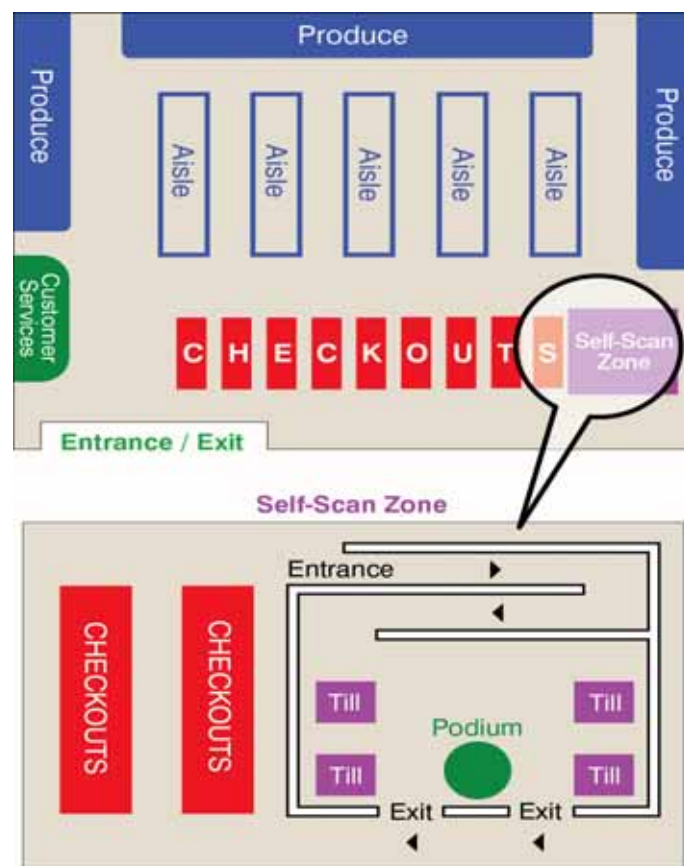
Produce

Produce

Aisle

Aisle

Aisle

Aisle

Aisle

Produce

Customer Services

C H E C K O U T S

Self-Scan Zone

Entrance / Exit

Self-Scan Zone

CHECKOUTS

CHECKOUTS

Entrance

Till

Till

Podium

Till

Till

Exit

Exit